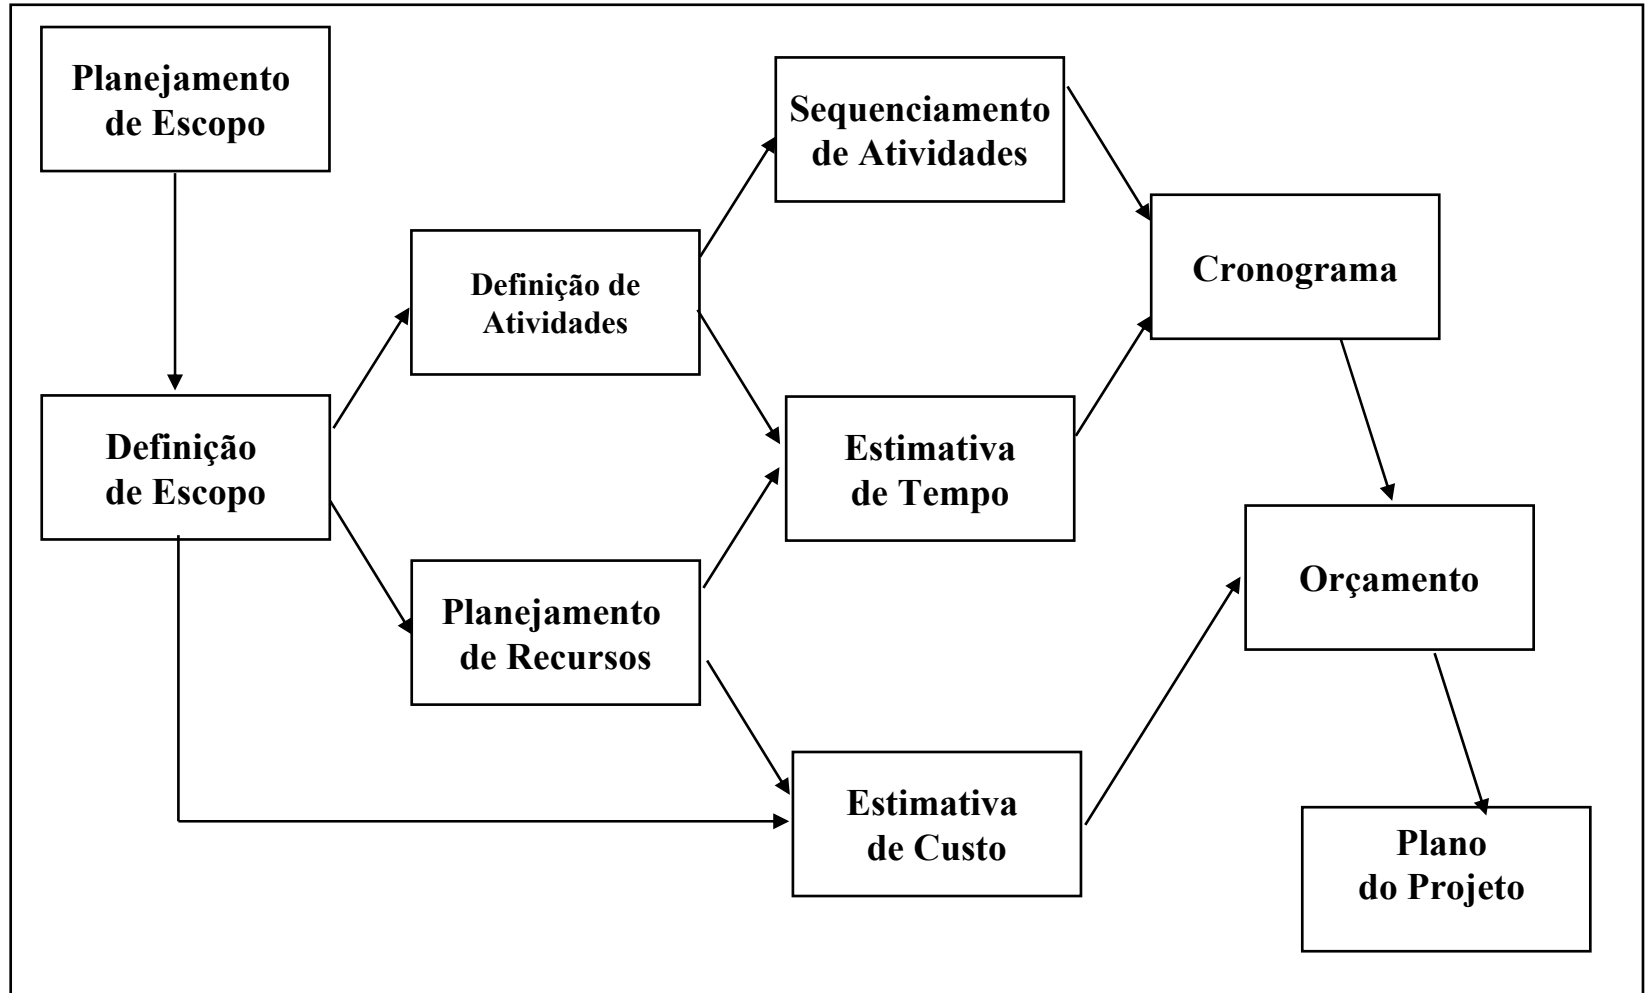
Planejamento de Escopo

Sequenciamento de Atividades

Definição de Atividades

Cronograma

Definição de Escopo

Estimativa de Tempo

Orçamento

Planejamento de Recursos

Estimativa de Custo

Plano do Projeto